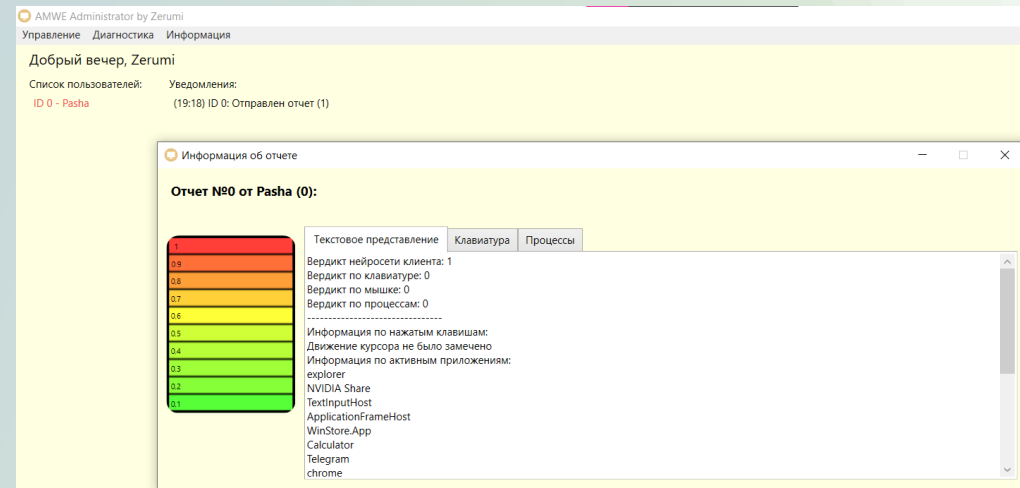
AMWE Administrator by Zerumi

Управление Диагностика Информация

Добрый вечер, Zerumi

Список пользователей:
ID 0 - Pasha

Уведомления:
(19:18) ID 0: Отправлен отчет (1)

Информация об отчете

Отчет №0 от Pasha (0):

1
0.9
0.8
0.7
0.6
0.5
0.4
0.3
0.2
0.1

Текстовое представление | Клавиатура | Процессы

Вердикт нейросети клиента: 1
Вердикт по клавиатуре: 0
Вердикт по мышке: 0
Вердикт по процессам: 0
--------------------------------
Информация по нажатым клавишам:
Движение курсора не было замечено
Информация по активным приложениям:
explorer
NVIDIA Share
TextInputHost
ApplicationFrameHost
WinStore.App
Calculator
Telegram
chrome